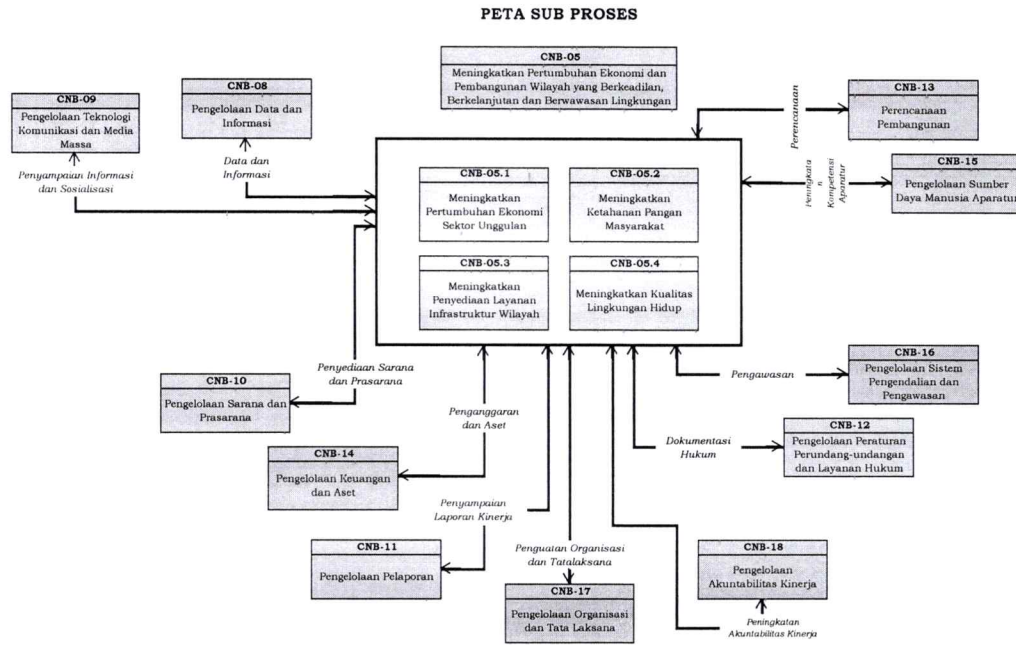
PETA SUB PROSES

CNB-05
Meningkatkan Pertumbuhan Ekonomi dan Pembangunan Wilayah yang Berkeadilan, Berkelanjutan dan Berwawasan Lingkungan

CNB-09
Pengelolaan Teknologi Komunikasi dan Media Massa

Penyampaian Informasi dan Sosialisasi

CNB-08
Pengelolaan Data dan Informasi

Data dan Informasi

Perencanaan

CNB-13
Perencanaan Pembangunan

Peningkatan Kompetensi Aparatur

CNB-15
Pengelolaan Sumber Daya Manusia Aparatur

CNB-05.1
Meningkatkan Pertumbuhan Ekonomi Sektor Unggulan

CNB-05.2
Meningkatkan Ketahanan Pangan Masyarakat

CNB-05.3
Meningkatkan Penyediaan Layanan Infrastruktur Wilayah

CNB-05.4
Meningkatkan Kualitas Lingkungan Hidup

Penyediaan Sarana dan Prasarana

CNB-10
Pengelolaan Sarana dan Prasarana

Pengawasan

CNB-16
Pengelolaan Sistem Pengendalian dan Pengawasan

Penganggaran dan Aset

CNB-14
Pengelolaan Keuangan dan Aset

Dokumentasi Hukum

CNB-12
Pengelolaan Peraturan Perundang-undangan dan Layanan Hukum

Penyampaian Laporan Kinerja

CNB-11
Pengelolaan Pelaporan

Penguatan Organisasi dan Tatalaksana

CNB-17
Pengelolaan Organisasi dan Tata Laksana

CNB-18
Pengelolaan Akuntabilitas Kinerja

Peningkatan Akuntabilitas Kinerja